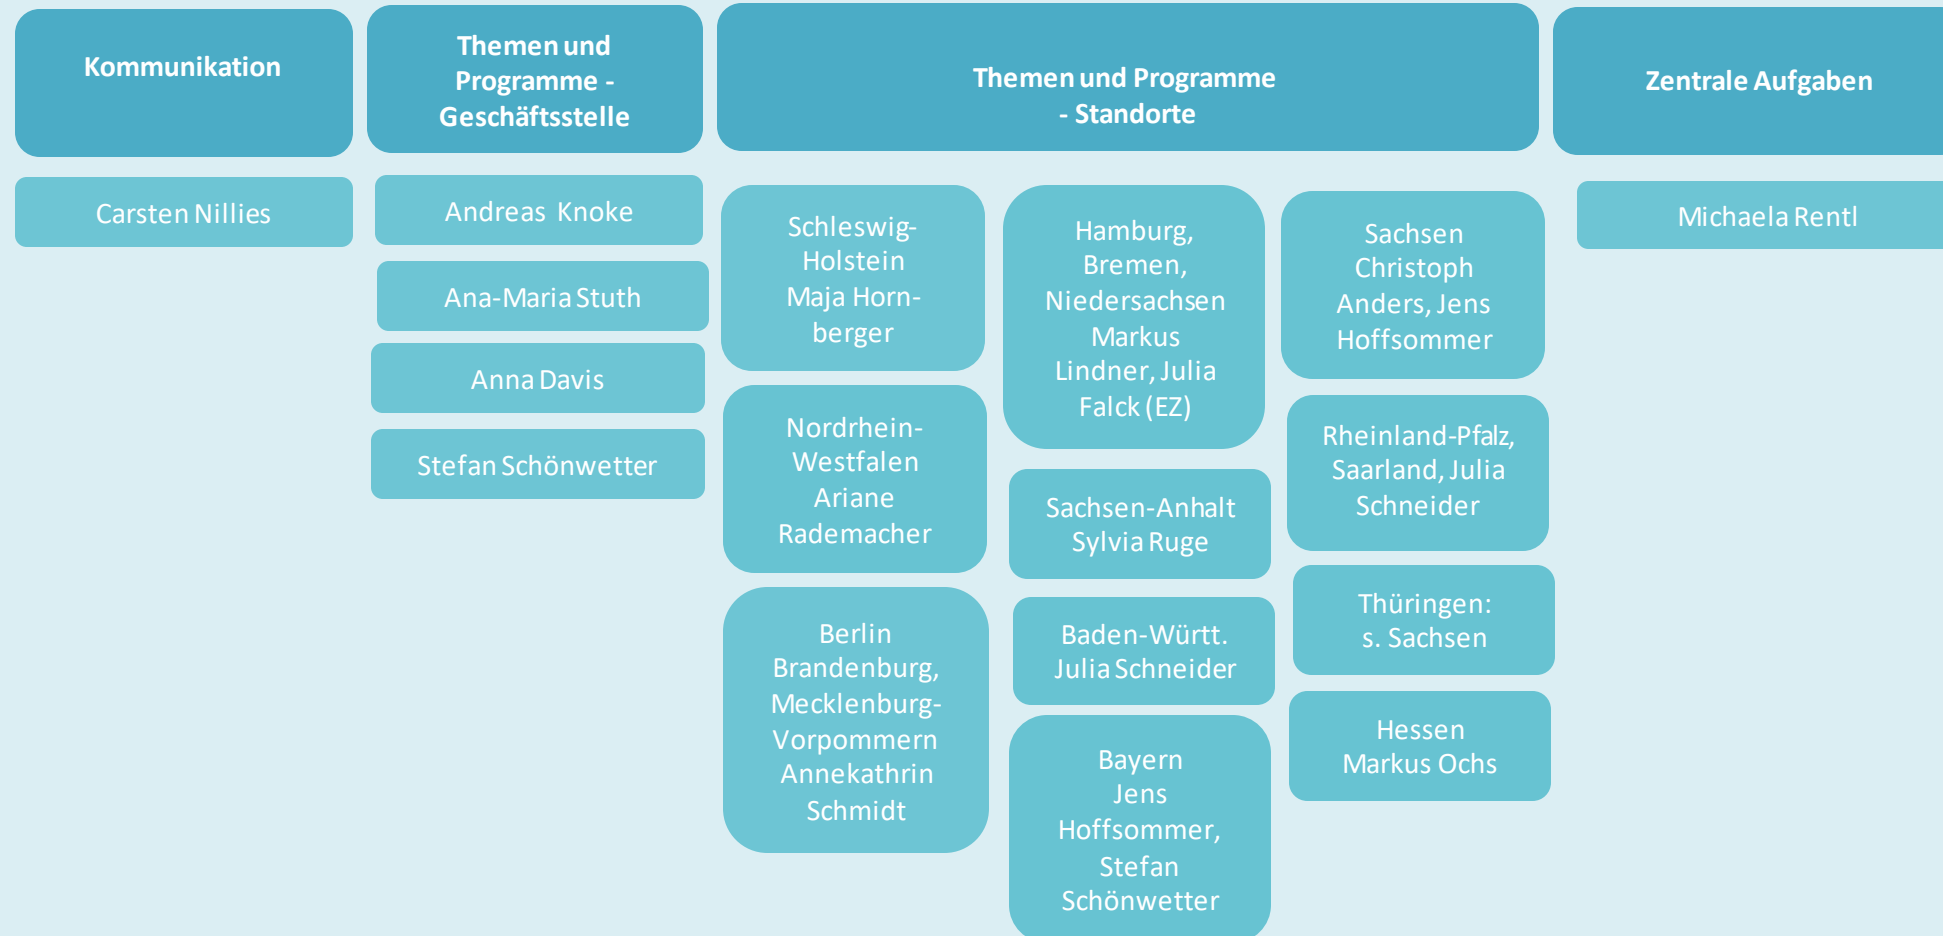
Kommunikation

Carsten Nillies

Themen und Programme - Geschäftsstelle

Andreas Knoke

Ana-Maria Stuth

Anna Davis

Stefan Schönwetter

Themen und Programme - Standorte

Schleswig-Holstein Maja Hornberger

Nordrhein-Westfalen Ariane Rademacher

Berlin Brandenburg, Mecklenburg-Vorpommern Annekathrin Schmidt

Hamburg, Bremen, Niedersachsen Markus Lindner, Julia Falck (EZ)

Sachsen-Anhalt Sylvia Ruge

Baden-Württ. Julia Schneider

Bayern Jens Hoffsommer, Stefan Schönwetter

Sachsen Christoph Anders, Jens Hoffsommer

Rheinland-Pfalz, Saarland, Julia Schneider

Thüringen: s. Sachsen

Hessen Markus Ochs

Zentrale Aufgaben

Michaela Rentl